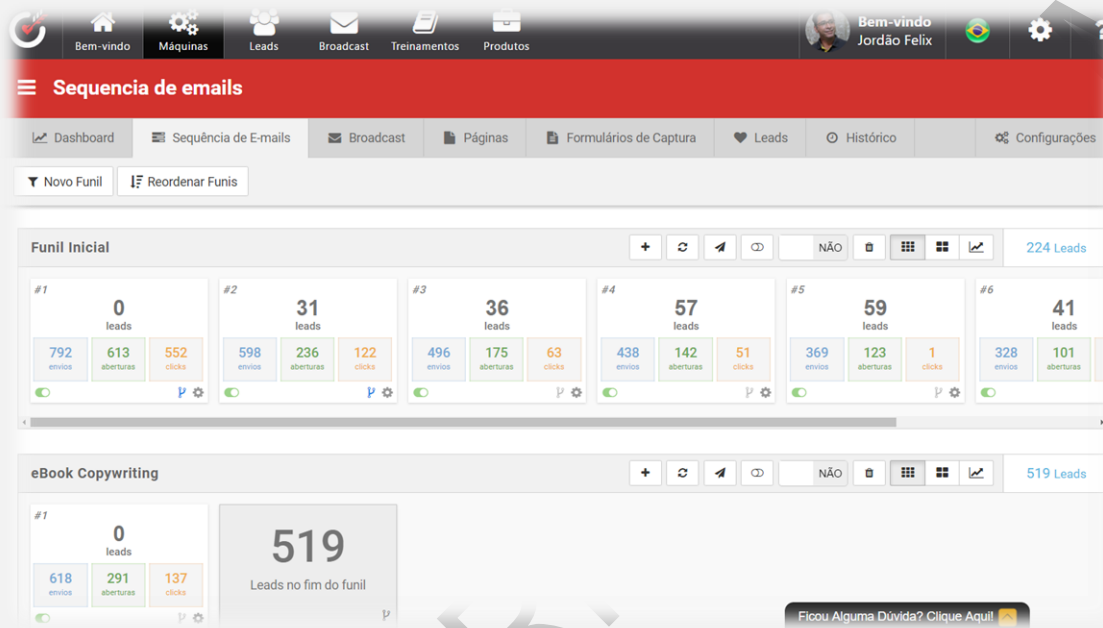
Bem-vindo Máquinas Leads Broadcast Treinamentos Produtos

Bem-vindo
Jordão Felix

Sequencia de emails

Dashboard | Sequência de E-mails | Broadcast | Páginas | Formulários de Captura | Leads | Histórico | Configurações

Novo Funil | Reordenar Funis

Funil Inicial

NÃO

224 Leads

#1
0
leads
792 envios | 613 aberturas | 552 clicks

#2
31
leads
598 envios | 236 aberturas | 122 clicks

#3
36
leads
496 envios | 175 aberturas | 63 clicks

#4
57
leads
438 envios | 142 aberturas | 51 clicks

#5
59
leads
369 envios | 123 aberturas | 1 clicks

#6
41
leads
328 envios | 101 aberturas

eBook Copywriting

NÃO

519 Leads

#1
0
leads
618 envios | 291 aberturas | 137 clicks

519
Leads no fim do funil

Ficou Alguma Dúvida? Clique Aqui!